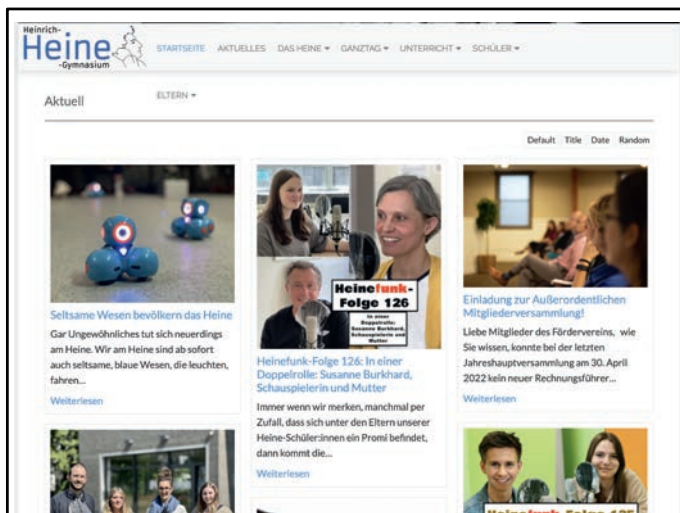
Heinrich-
Heine
-Gymnasium

STARTSEITE AKTUELLES DAS HEINE ▾ GANZTAG ▾ UNTERRICHT ▾ SCHÜLER ▾ ELTERN ▾

Aktuell

Default Title Date Random

Seltsame Wesen bevölkern das Heine

Gar Ungewöhnliches tut sich neuerdings am Heine. Wir am Heine sind ab sofort auch seltsame, blaue Wesen, die leuchten, fahren...

Weiterlesen

Heinefunk-Folge 126

In einer Doppelrolle: Susanne Burkhard, Schauspielerin und Mutter

Heinefunk-Folge 126: In einer Doppelrolle: Susanne Burkhard, Schauspielerin und Mutter

Immer wenn wir merken, manchmal per Zufall, dass sich unter den Eltern unserer Heine-Schüler:innen ein Promi befindet, dann kommt die...

Weiterlesen

Einladung zur Außerordentlichen Mitgliederversammlung!

Liebe Mitglieder des Fördervereins, wie Sie wissen, konnte bei der letzten Jahreshauptversammlung am 30. April 2022 kein neuer Rechnungsführer...

Weiterlesen

Heinefunk-Folge 125